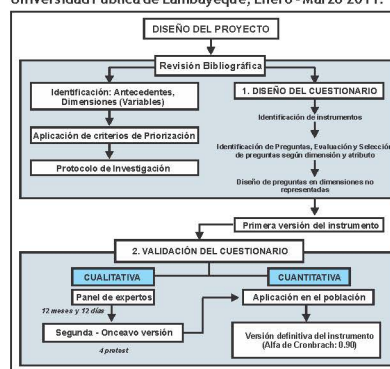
Universidad Pública de Lambayeque, Enero - Marzo 2011.

DISEÑO DEL PROYECTO

Revisión Bibliográfica

Identificación: Antecedentes, Dimensiones (Variables)

Aplicación de criterios de Priorización

Protocolo de Investigación

1. DISEÑO DEL CUESTIONARIO

Identificación de instrumentos

Identificación de Preguntas, Evaluación y Selección de preguntas según dimensión y atributo

Diseño de preguntas en dimensiones no representadas

Primera versión del instrumento

2. VALIDACIÓN DEL CUESTIONARIO

CUALITATIVA

CUANTITATIVA

Panel de expertos

12 meses y 12 días

Segunda - Onceavo versión

4 pretest

Aplicación en el población

Versión definitiva del instrumento (Alfa de Cronbrach: 0.90)